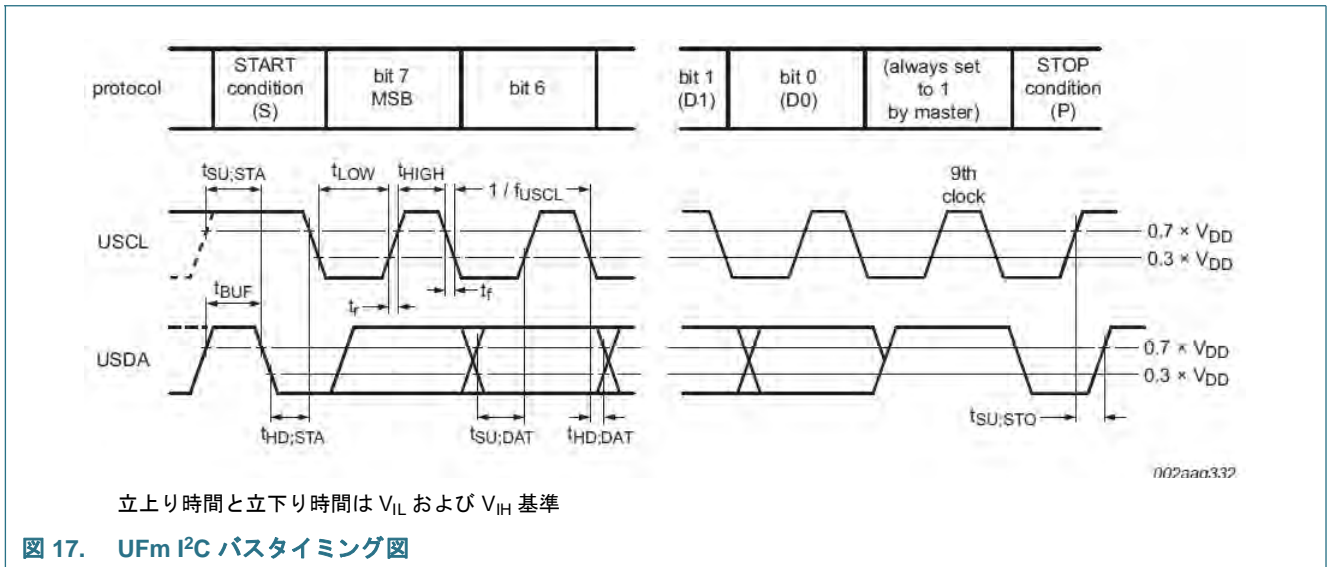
protocol

START condition (S)

bit 7 MSB

bit 6

bit 1 (D1)

bit 0 (D0)

(always set to 1 by master)

STOP condition (P)

$t_{SU;STA}$

$t_{LOW}$

$t_{HIGH}$

$1 / f_{USCL}$

9th clock

USCL

$0.7 \times V_{DD}$

$0.3 \times V_{DD}$

$t_{BUF}$

$t_r$

$t_f$

USDA

$0.7 \times V_{DD}$

$0.3 \times V_{DD}$

$t_{HD;STA}$

$t_{SU;DAT}$

$t_{HD;DAT}$

$t_{SU;STO}$

002aag332

立上り時間と立下り時間は $V_{IL}$ および $V_{IH}$ 基準

図 17. UFm $I^2C$ バスタイミング図